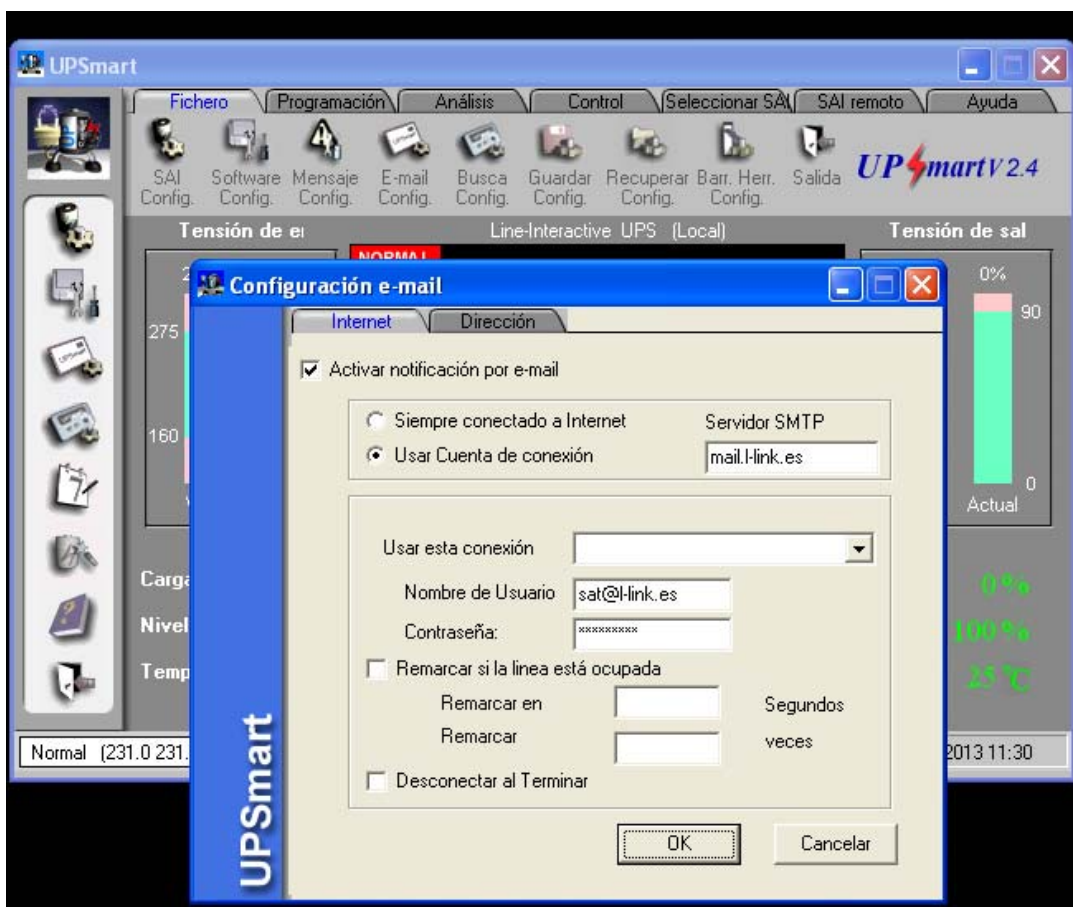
UPSmart

Fichero | Programación | Análisis | Control | Seleccionar SAI | SAI remoto | Ayuda

SAI Config. | Software Config. | Mensaje Config. | E-mail Config. | Busca Config. | Guardar Config. | Recuperar Config. | Barr. Herr. Config. | Salida

UPSmart V 2.4

Tensión de e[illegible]

Line-Interactive UPS (Local)

Tensión de sal

NORMAL

2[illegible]

275

160

0%

90

0

Actual

Carga

Nivel

Temp

0 %

100 %

25 ℃

Normal (231.0 231.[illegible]

2013 11:30

Configuración e-mail

Internet | Dirección

☑ Activar notificación por e-mail

○ Siempre conectado a Internet

◉ Usar Cuenta de conexión

Servidor SMTP

mail.l-link.es

Usar esta conexión

Nombre de Usuario sat@l-link.es

Contraseña: *********

☐ Remarcar si la linea está ocupada

Remarcar en

Segundos

Remarcar

veces

☐ Desconectar al Terminar

OK

Cancelar

UPSmart